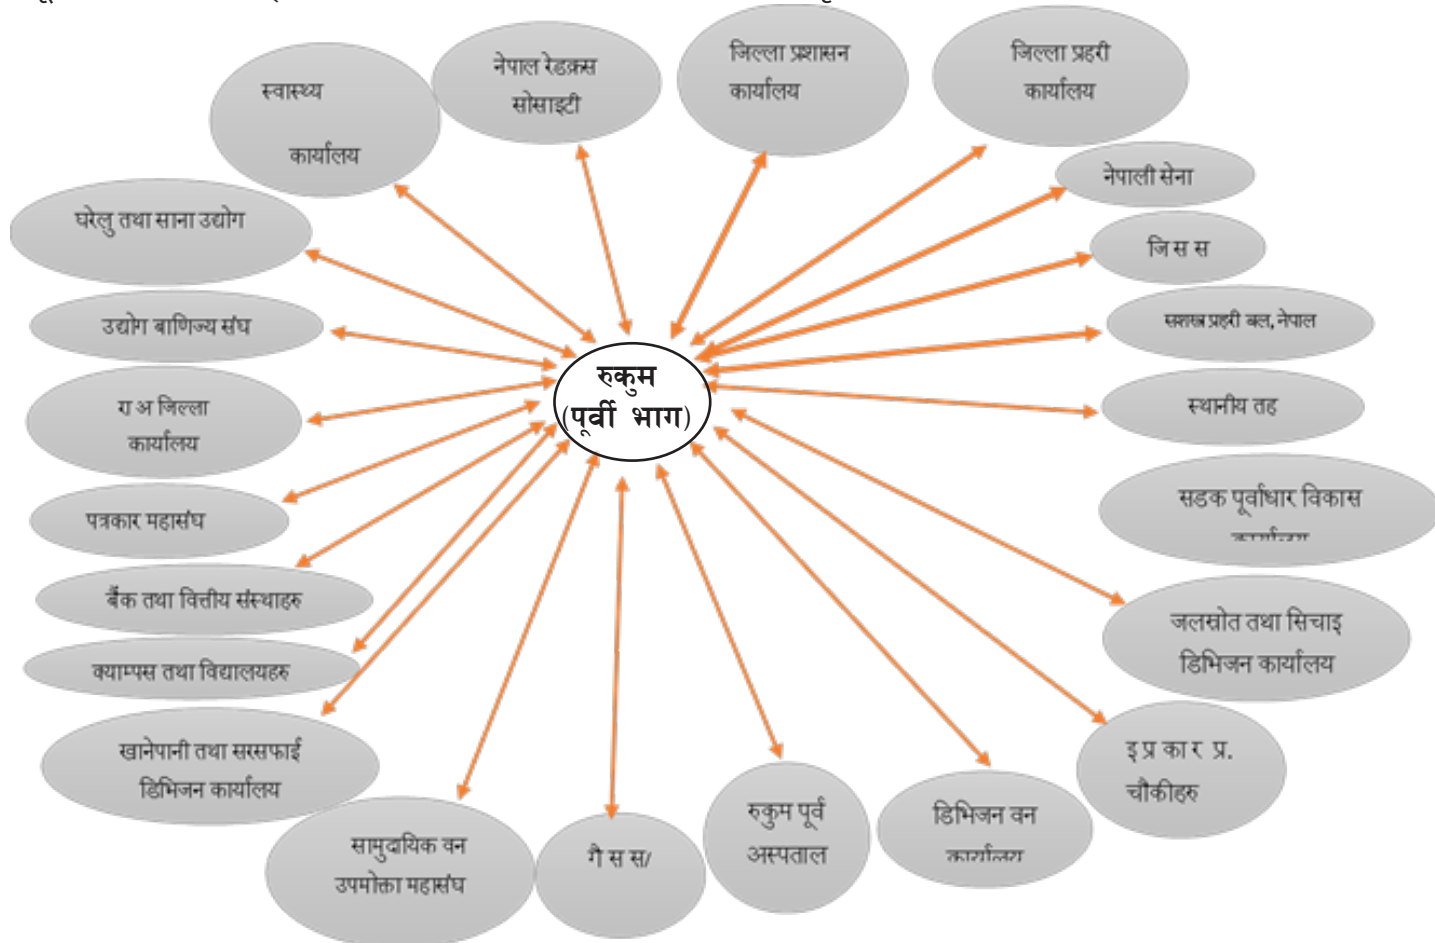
रुकुम (पूर्वी भाग)

स्वास्थ्य कार्यालय

नेपाल रेडक्रस सोसाइटी

जिल्ला प्रशासन कार्यालय

जिल्ला प्रहरी कार्यालय

नेपाली सेना

जि स स

सशस्त्र प्रहरी बल, नेपाल

स्थानीय तह

सडक पूर्वाधार विकास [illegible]

जलस्रोत तथा सिचाइ डिभिजन कार्यालय

इ प्र का र प्र. चौकीहरु

डिभिजन वन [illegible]

रुकुम पूर्व अस्पताल

गै स स/

सामुदायिक वन उपभोक्ता महासंघ

खानेपानी तथा सरसफाई डिभिजन कार्यालय

क्याम्पस तथा विद्यालयहरु

बैंक तथा वित्तीय संस्थाहरु

पत्रकार महासंघ

रा अ जिल्ला कार्यालय

उद्योग बाणिज्य संघ

घरेलु तथा साना उद्योग